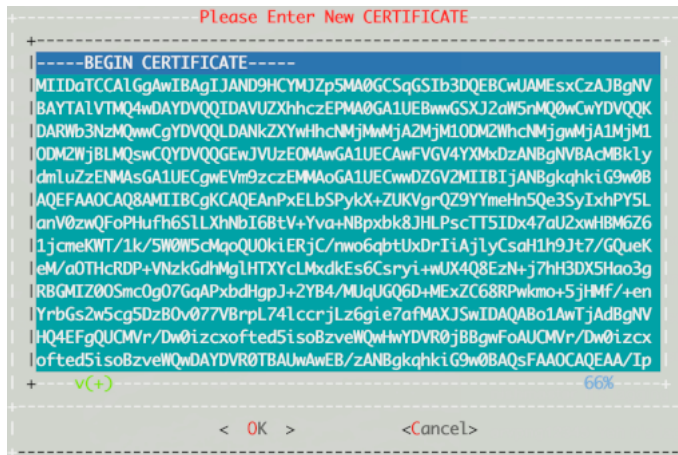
Please Enter New CERTIFICATE

-----BEGIN CERTIFICATE-----
MIIDaTCCAlGgAwIBAgIJAND9HCYMJZp5MA0GCSqGSIb3DQEBCwUAMEsxCzAJBgNV
BAYTAlVTMQ4wDAYDVQQIDAVUZXhhczEPMA0GA1UEBwwGSXJ2aW5nMQ0wCwYDVQQK
DARWb3NzMQwwCgYDVQQLDANkZXYwHhcNMjMwMjA2MjM1ODM2WhcNMjgwMjA1MjM1
ODM2WjBLMQswCQYDVQQGEwJVUzEOMAwGA1UECAwFVGV4YXMxDzANBgNVBAcMBkly
dmluZzENMAsGA1UECgwEVm9zczEMMAoGA1UECwwDZGV2MIIBIjANBgkqhkiG9w0B
AQEFAAOCAQ8AMIIBCgKCAQEAnPxELbSPykX+ZUKVgrQZ9YYmeHn5Qe3SyIxhPY5L
anV0zwQFoPHufh6SlLXhNbI6BtV+Yva+NBpxbk8JHLPscTT5IDx47aU2xwHBM6Z6
1jcmeKWT/1k/5W0W5cMqoQUOkiERjC/nwo6qbtUxDrIiAjlyCsaH1h9Jt7/GQueK
eM/aOTHcRDP+VNzkGdhMglHTXYcLMxdkEs6Csryi+wUX4Q8EzN+j7hH3DX5Hao3g
RBGMIZ0OSmcOgO7GqAPxbdHgpJ+2YB4/MUqUGQ6D+MExZC68RPwkmo+5jHMf/+en
YrbGs2w5cg5DzBOv077VBrpL74lccrjLz6gie7afMAXJSwIDAQABo1AwTjAdBgNV
HQ4EFgQUCMVr/Dw0izcxofted5isoBzveWQwHwYDVR0jBBgwFoAUCMVr/Dw0izcx
ofted5isoBzveWQwDAYDVR0TBAUwAwEB/zANBgkqhkiG9w0BAQsFAAOCAQEAA/Ip
v(+) 66%

< OK > <Cancel>